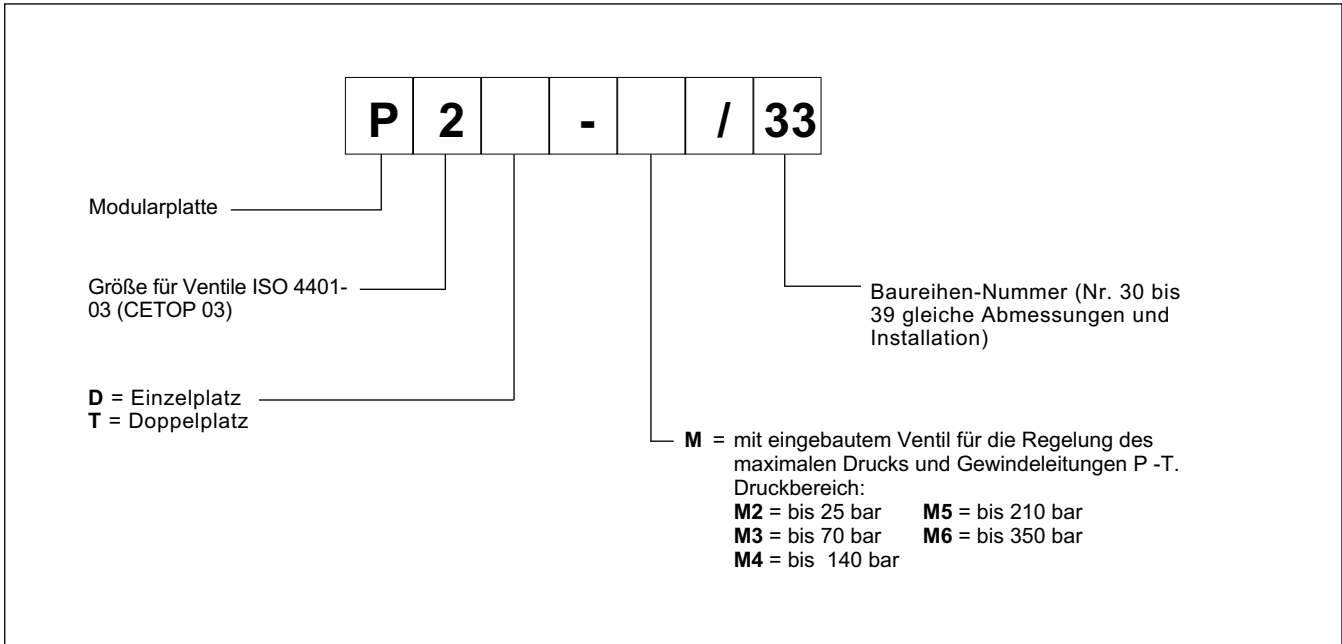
| P | 2 | | - | | / | 33 |
|---|---|---|---|---|---|---|

Modularplatte

Größe für Ventile ISO 4401-03 (CETOP 03)

Baureihen-Nummer (Nr. 30 bis 39 gleiche Abmessungen und Installation)

**D** = Einzelplatz
**T** = Doppelplatz

**M** = mit eingebautem Ventil für die Regelung des maximalen Drucks und Gewindeleitungen P -T.
Druckbereich:
**M2** = bis 25 bar
**M3** = bis 70 bar
**M4** = bis 140 bar
**M5** = bis 210 bar
**M6** = bis 350 bar